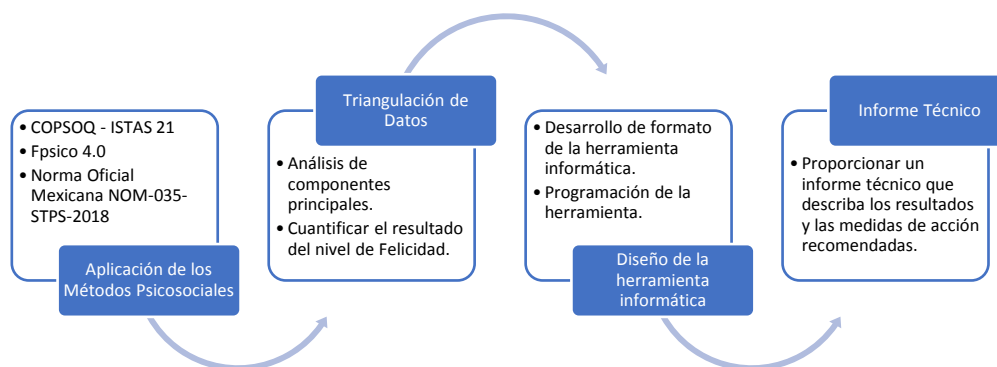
• COPSOQ - ISTAS 21
• Fpsico 4.0
• Norma Oficial Mexicana NOM-035-STPS-2018

Aplicación de los Métodos Psicosociales

Triangulación de Datos

• Análisis de componentes principales.
• Cuantificar el resultado del nivel de Felicidad.

• Desarrollo de formato de la herramienta informática.
• Programación de la herramienta.

Diseño de la herramienta informática

Informe Técnico

• Proporcionar un informe técnico que describa los resultados y las medidas de acción recomendadas.